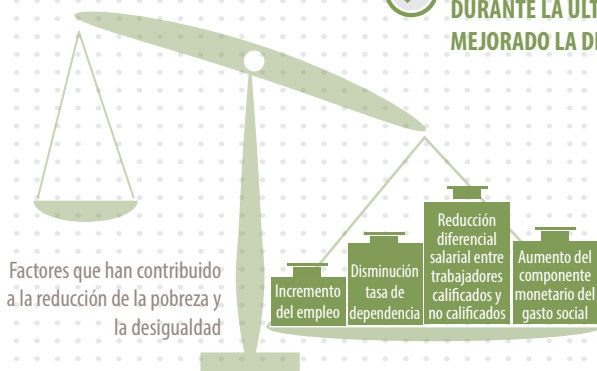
DURANTE LA ULT
MEJORADO LA DI

Factores que han contribuido a la reducción de la pobreza y la desigualdad

Incremento del empleo

Disminución tasa de dependencia

Reducción diferencial salarial entre trabajadores calificados y no calificados

Aumento del componente monetario del gasto social